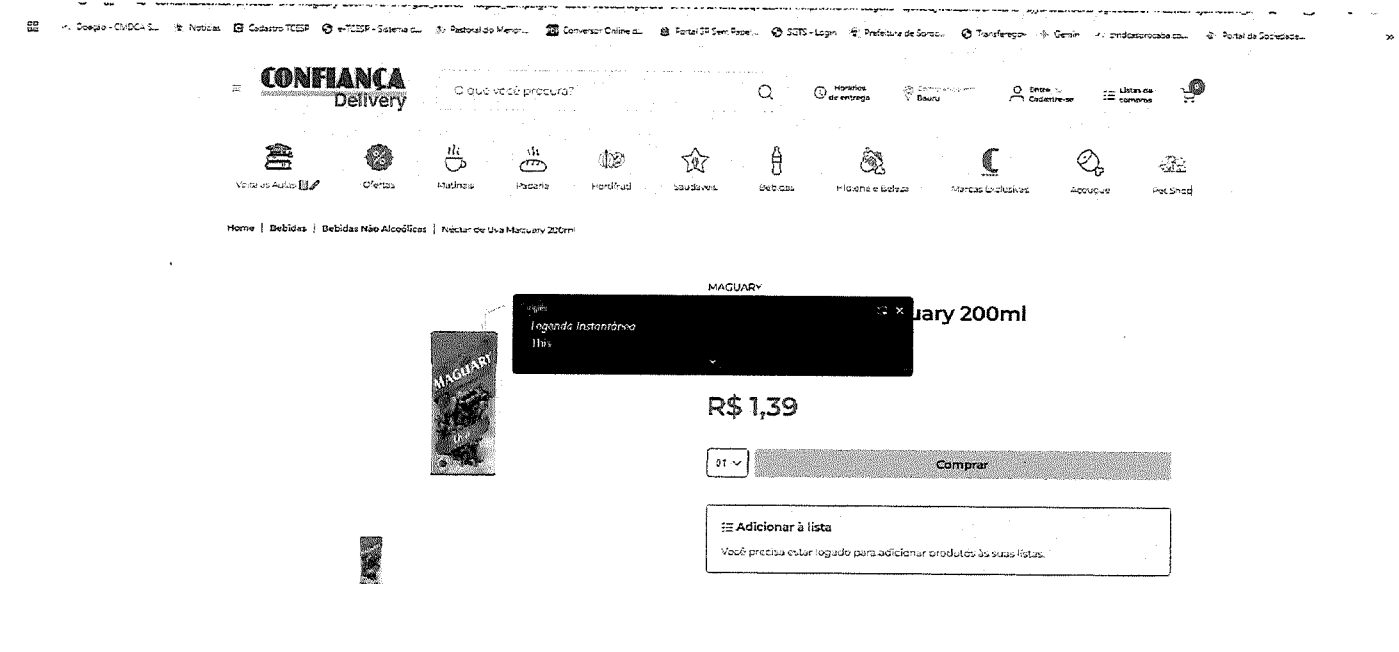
Doação - CMDCA S... Notícias Cadastro TCESP e-TCESP - Sistema d... Pastoral do Menor... Conversor Online d... Portal SP Sem Papel... SGTS - Login Prefeitura de Soroc... Transferegov Gemini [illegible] Portal da Sociedade...

CONFIANÇA Delivery

O que você procura?

Horários de entrega

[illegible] Bauru

Entre ou Cadastre-se

Listas de compras

0

Volta às Aulas

Ofertas

Matinais

Padaria

Hortifrut

Saudáveis

Bebidas

Higiene e Beleza

Marcas Exclusivas

Açougue

Pet Shop

Home | Bebidas | Bebidas Não Alcoólicas | Néctar de Uva Maguary 200ml

MAGUARY

uary 200ml

Inglês
Legenda Instantânea
This

MAGUARY

R$ 1,39

01

Comprar

Adicionar à lista

Você precisa estar logado para adicionar produtos às suas listas.